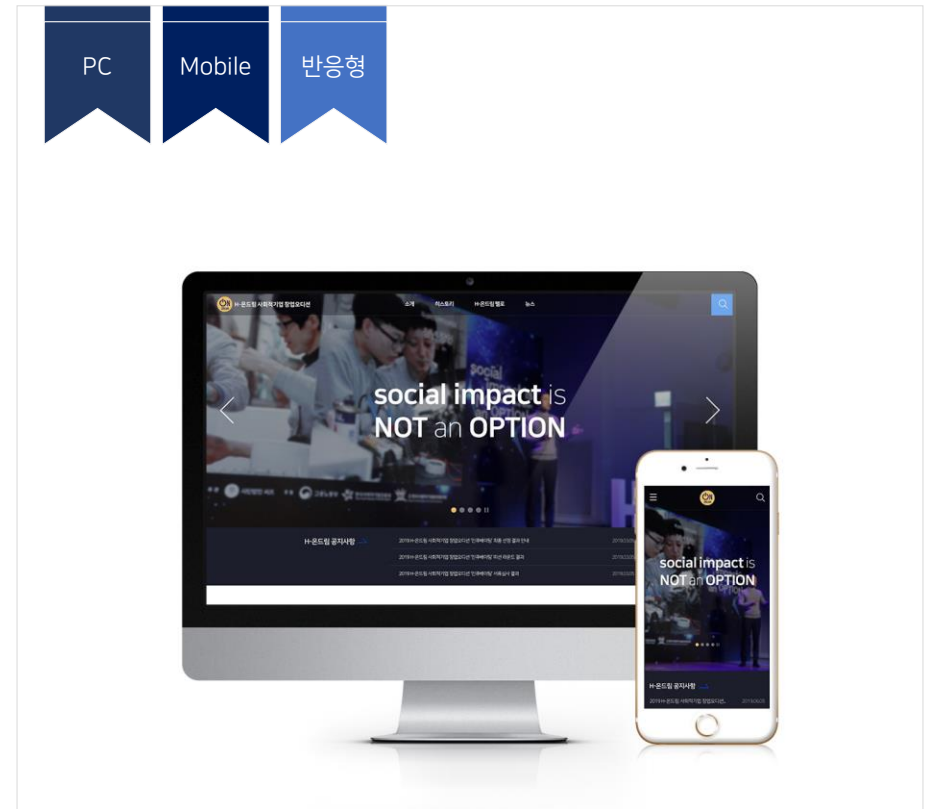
PC

Mobile

반응형

H-온드림 사회적기업 창업오디션

소개

히스토리

H-온드림 펠로

뉴스

social impact is NOT an OPTION

H-온드림 공지사항

2019 H-온드림 사회적기업 창업오디션 '인큐베이팅' 최종 선정 결과 안내

2019 H-온드림 사회적기업 창업오디션 '인큐베이팅' 최종 라운드 결과

2019 H-온드림 사회적기업 창업오디션 '인큐베이팅' 서류심사 결과

social impact is NOT an OPTION

H-온드림 공지사항

2019 H-온드림 사회적기업 창업오디션...

2019.06.05